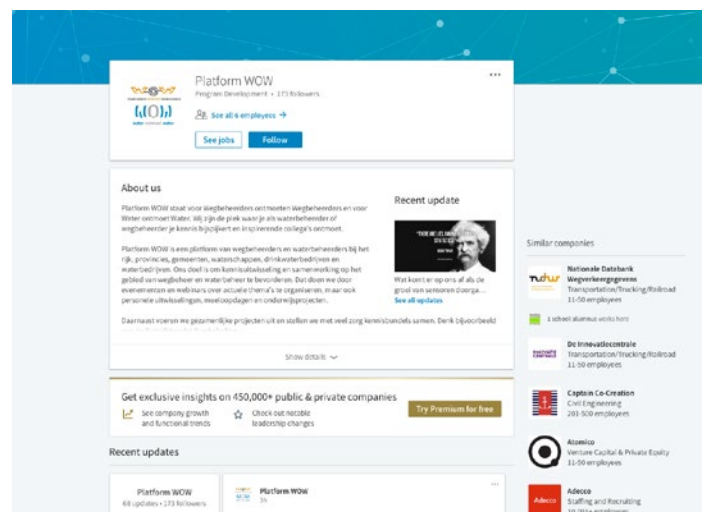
Platform WOW

Program Development • 173 followers

See all 6 employees →

See jobs

Follow

About us

Platform WOW staat voor Wegbeheerders ontmoeten Wegbeheerders en voor Water ontmoet Water. Wij zijn de plek waar je als waterbeheerder of wegbeheerder je kennis bijspijkert en inspirerende collega's ontmoet.

Platform WOW is een platform van wegbeheerders en waterbeheerders bij het rijk, provincies, gemeenten, waterschappen, drinkwaterbedrijven en waterbedrijven. Ons doel is om kennisuitwisseling en samenwerking op het gebied van wegbeheer en waterbeheer te bevorderen. Dat doen we door evenementen en webinars over actuele thema's te organiseren, maar ook personele uitwisselingen, meeloopdagen en onderwijsprojecten.

Daarnaast voeren we gezamenlijke projecten uit en stellen we met veel zorg kennisbundels samen. Denk bijvoorbeeld

Recent update

Wat komt er op ons af als de groei van senioren doorga...

See all updates

Show details

Get exclusive insights on 450,000+ public & private companies

See company growth and functional trends

Check out notable leadership changes

Try Premium for free

Recent updates

Platform WOW

68 updates • 173 followers

Platform WOW

3h

Similar companies

Nationale Databank Wegverkeergegevens

Transportation/Trucking/Railroad

11-50 employees

1 school alumnus works here

De Innovatiecentrale

Transportation/Trucking/Railroad

11-50 employees

Captain Co-Creation

Civil Engineering

201-500 employees

Atomico

Venture Capital & Private Equity

11-50 employees

Adecco

Staffing and Recruiting

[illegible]